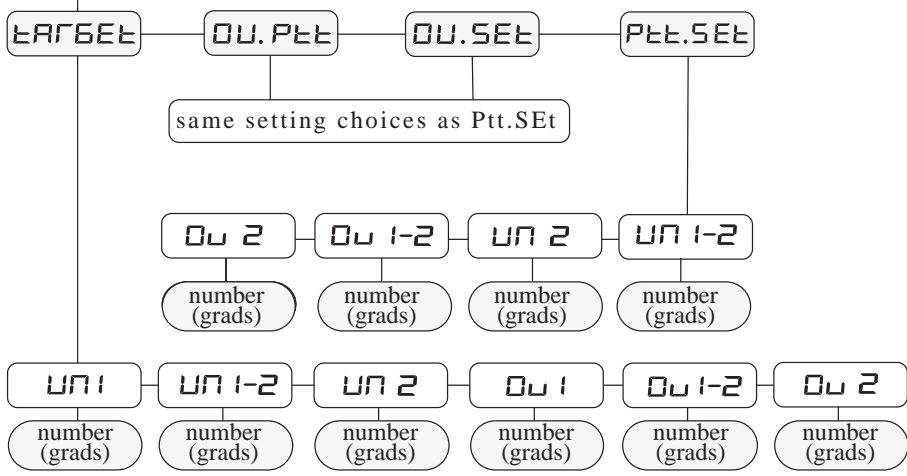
tArGEt

OU.Ptt

OU.SEt

Ptt.SEt

same setting choices as Ptt.SEt

Ou 2

number (grads)

Ou 1-2

number (grads)

Un 2

number (grads)

Un 1-2

number (grads)

Un 1

number (grads)

Un 1-2

number (grads)

Un 2

number (grads)

Ou 1

number (grads)

Ou 1-2

number (grads)

Ou 2

number (grads)